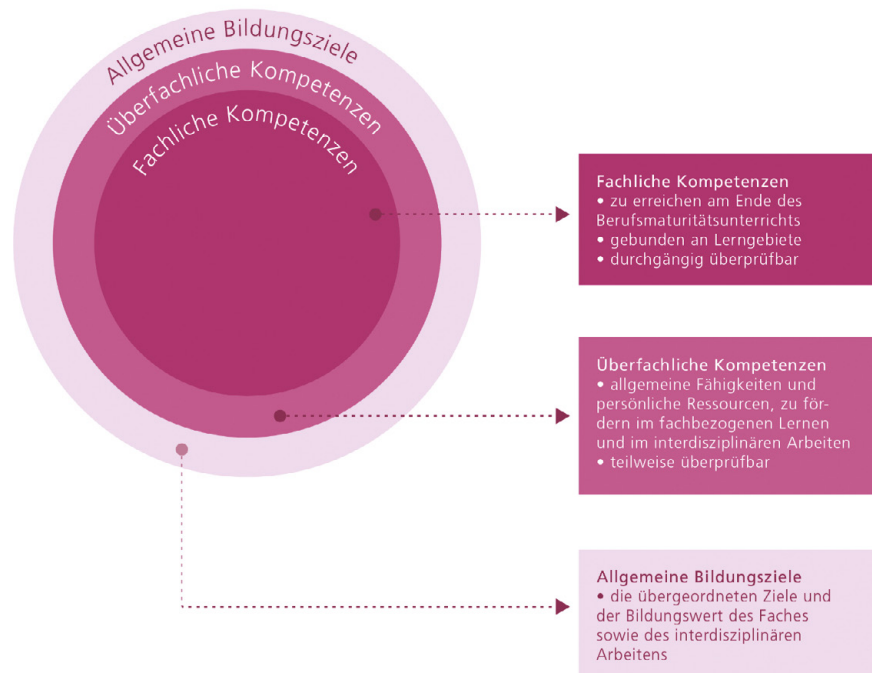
Allgemeine Bildungsziele

Überfachliche Kompetenzen

Fachliche Kompetenzen

Fachliche Kompetenzen
• zu erreichen am Ende des Berufsmaturitätsunterrichts
• gebunden an Lerngebiete
• durchgängig überprüfbar

Überfachliche Kompetenzen
• allgemeine Fähigkeiten und persönliche Ressourcen, zu fördern im fachbezogenen Lernen und im interdisziplinären Arbeiten
• teilweise überprüfbar

Allgemeine Bildungsziele
• die übergeordneten Ziele und der Bildungswert des Faches sowie des interdisziplinären Arbeitens